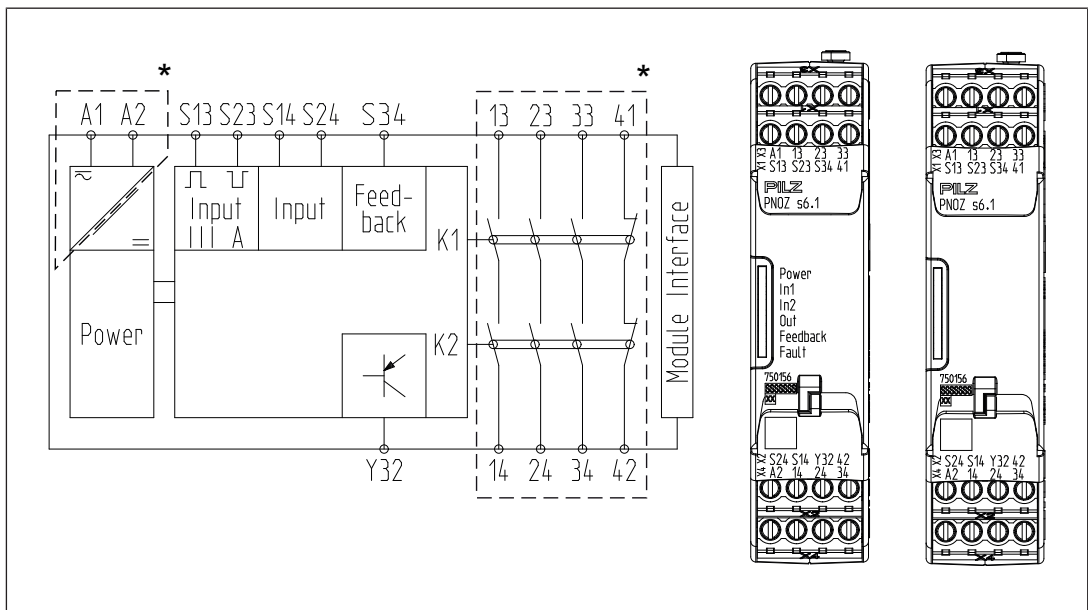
*

A1 A2 S13 S23 S14 S24 S34

*

13 23 33 41

Input III A

Input

Feedback

K1

K2

Power

Module Interface

Y32

14 24 34 42

X1 X3 A1 13 23 33 S13 S23 S34 41

PILZ PNOZ s6.1

Power In1 In2 Out Feedback Fault

750156

X4 X2 S24 S14 Y32 42 A2 14 24 34

X1 X3 A1 13 23 33 S13 S23 S34 41

PILZ PNOZ s6.1

750156

X4 X2 S24 S14 Y32 42 A2 14 24 34